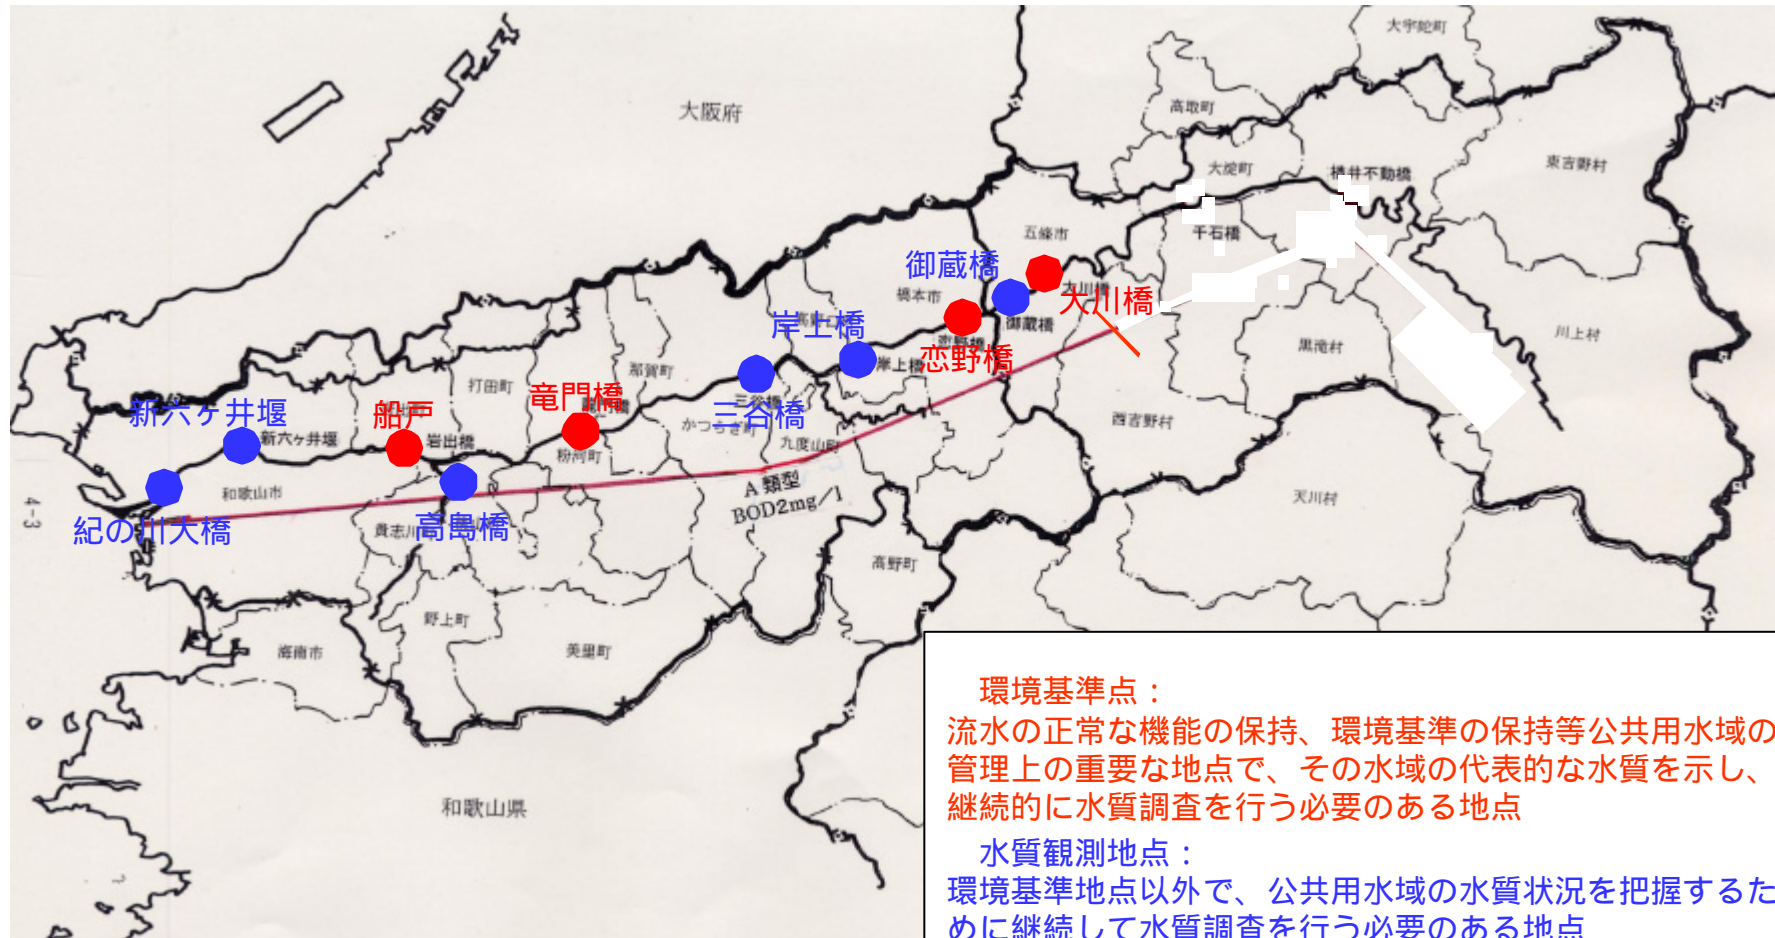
大阪府

大宇陀町

高取町

大淀町

桜井不動橋

東吉野村

五條市

千石橋

御蔵橋

大川橋

橋本市

恋野橋

御蔵橋

黒滝村

岸上橋

川上村

岸上橋

恋野橋

打田町

那賀町

竜門橋

三谷橋

新六ヶ井堰

船戸

三谷橋

かつらぎ町

新六ヶ井堰

岩出橋

粉河町

九度山町

西吉野村

A 類型

BOD2mg/l

和歌山市

天川村

紀の川大橋

貴志川町

高島橋

高野町

野上町

4-3

海南市

美里町

和歌山県

環境基準点：
流水の正常な機能の保持、環境基準の保持等公共用水域の管理上の重要な地点で、その水域の代表的な水質を示し、継続的に水質調査を行う必要のある地点

水質観測地点：
環境基準地点以外で、公共用水域の水質状況を把握するために継続して水質調査を行う必要のある地点